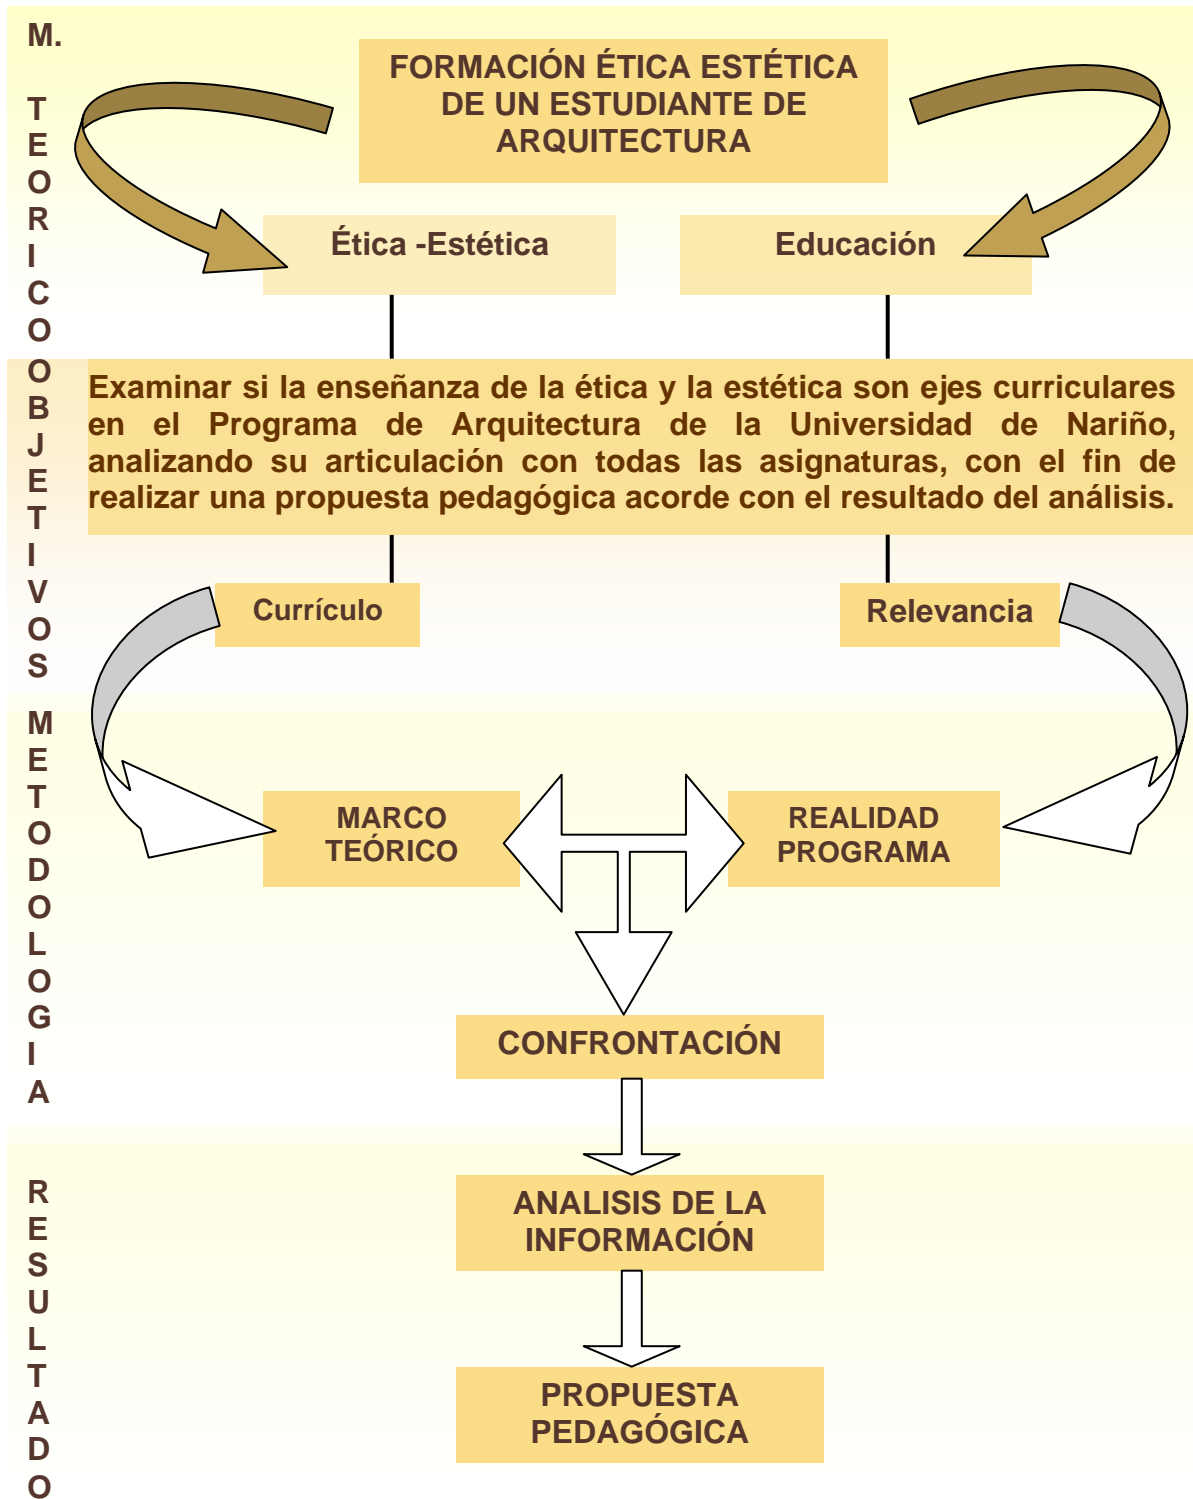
M. TEORICO

FORMACIÓN ÉTICA ESTÉTICA DE UN ESTUDIANTE DE ARQUITECTURA

Ética -Estética

Educación

OBJETIVOS

Examinar si la enseñanza de la ética y la estética son ejes curriculares en el Programa de Arquitectura de la Universidad de Nariño, analizando su articulación con todas las asignaturas, con el fin de realizar una propuesta pedagógica acorde con el resultado del análisis.

Currículo

Relevancia

METODOLOGIA

MARCO TEÓRICO

REALIDAD PROGRAMA

CONFRONTACIÓN

RESULTADO

ANALISIS DE LA INFORMACIÓN

PROPUESTA PEDAGÓGICA